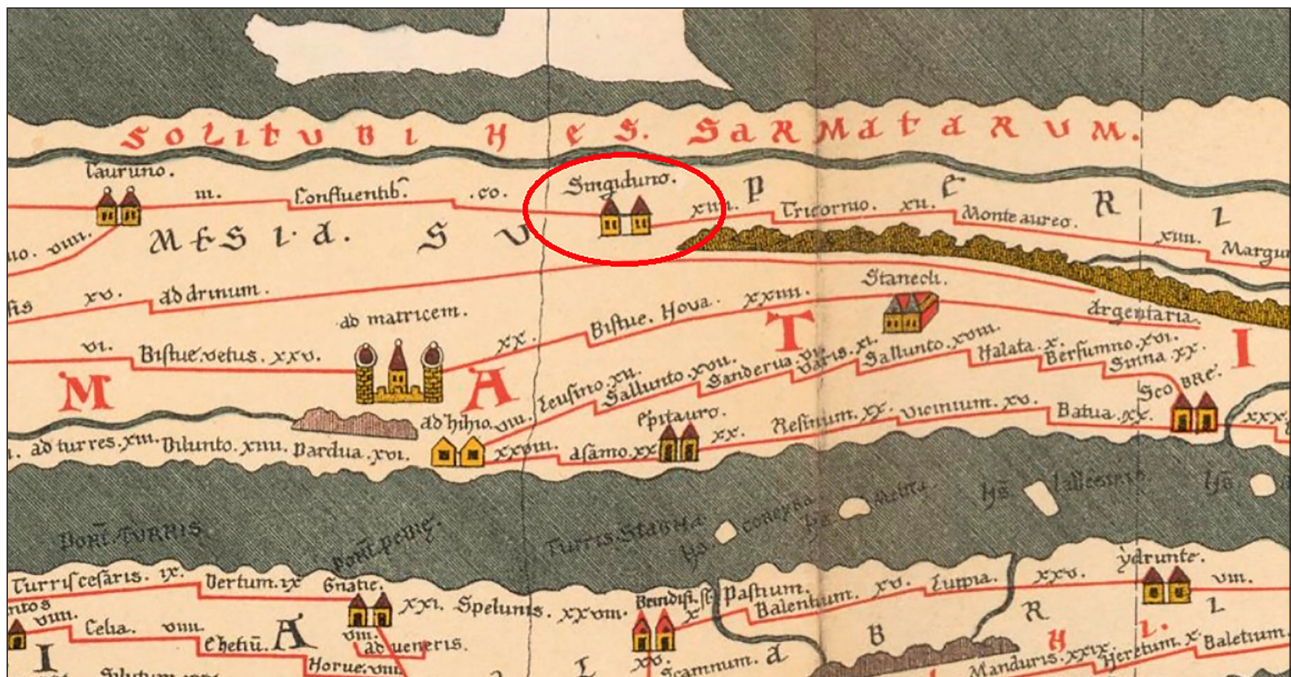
SOLITUDINES SARMATARUM.

Tauruno. VIII. Confluentib. CO. Singiduno. XIII. Tricornio. XII. Monte aureo. XIII. Margum

no. VIII. MESIA SUPERIOR

fis XV. addrinum. Stanecli. argentaria.

ad matricem. XX. Bistue. Noua. XXIIII.

VI. Bistue. vetus. XXV. Leusino. XII. Sallunto. XVII. Sanderua. VI. Varis. XI. Sallunto. XVIII. Halata. X. Bersumno. XVI. Sinna. XX.

M A T I

ad hilio. VIII. Pitauro. Scobre.

ad turres. XIII. Bilunto. XIII. Bardua. XVI. XXVIII. asamo. XX. XX. Resinum. XX. Vicinium. XV. Batua. XX. XXX

Poni. Turris. Pont. Pene. Turris. Stabia. conea. Melita. Ins. Issa.

Turris cesaris. IX. Vertum. IX. Gnatie. Brundisi. Pastium. ydrunte.

XXI. Spelunis. XXXIII. Balenlum. XV. Luppia. XXV. VIII.

tos VIII. Celia. VIII. Chetiū. VIII. ad ueneris. XVI. Scamnum. Manduris. XXIX. Heretum. X. Baletum.

I A L B R L I

Horue. Silutum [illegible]